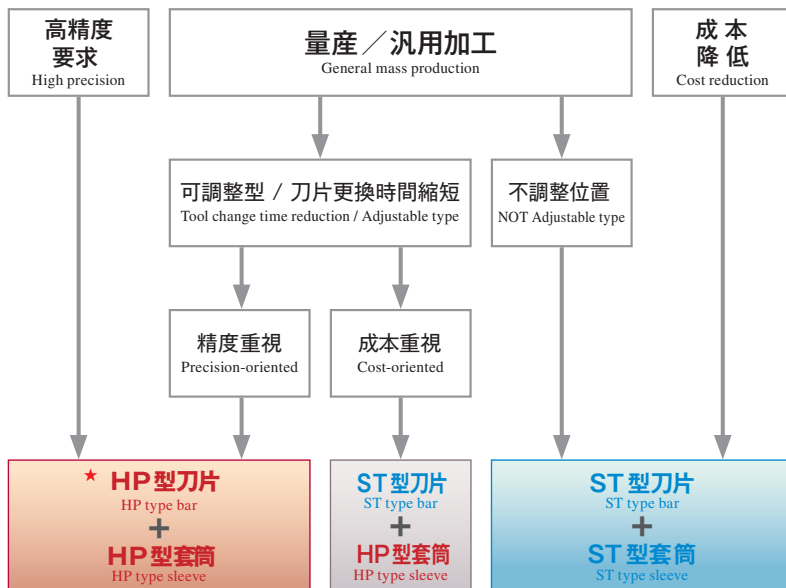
高精度
要求
High precision

量産／汎用加工
General mass production

成本
降低
Cost reduction

可調整型 / 刀片更換時間縮短
Tool change time reduction / Adjustable type

不調整位置
NOT Adjustable type

精度重視
Precision-oriented

成本重視
Cost-oriented

★ HP型刀片
HP type bar
+
HP型套筒
HP type sleeve

ST型刀片
ST type bar
+
HP型套筒
HP type sleeve

ST型刀片
ST type bar
+
ST型套筒
ST type sleeve